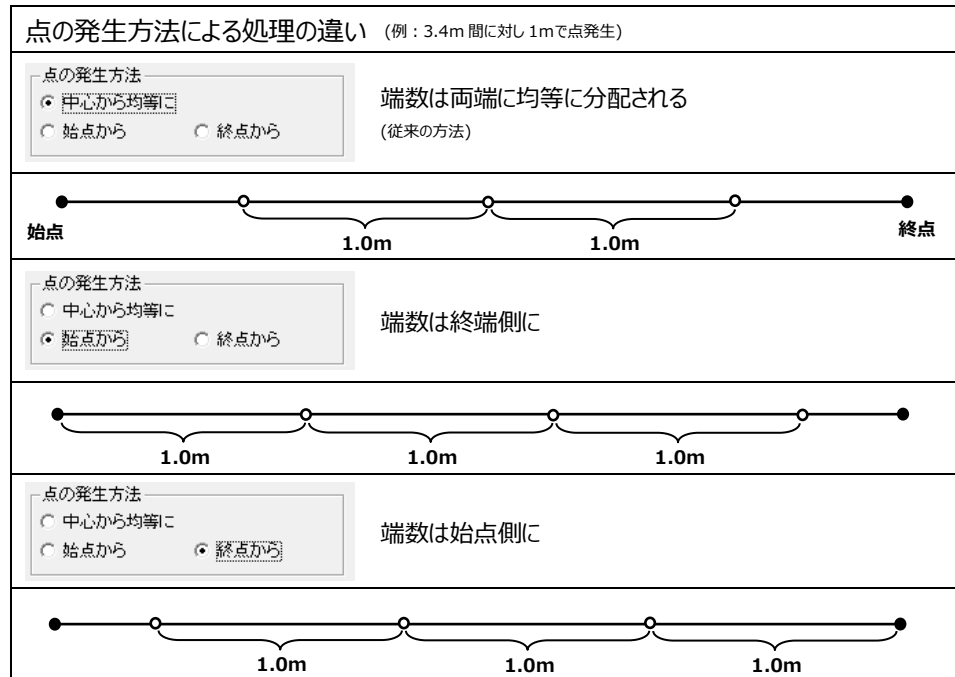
点の発生方法による処理の違い (例：3.4m 間に対し 1mで点発生)

点の発生方法
中心から均等に
始点から
終点から

端数は両端に均等に分配される
(従来の方法)

始点
1.0m
1.0m
終点

点の発生方法
中心から均等に
始点から
終点から

端数は終端側に

1.0m
1.0m
1.0m

点の発生方法
中心から均等に
始点から
終点から

端数は始点側に

1.0m
1.0m
1.0m